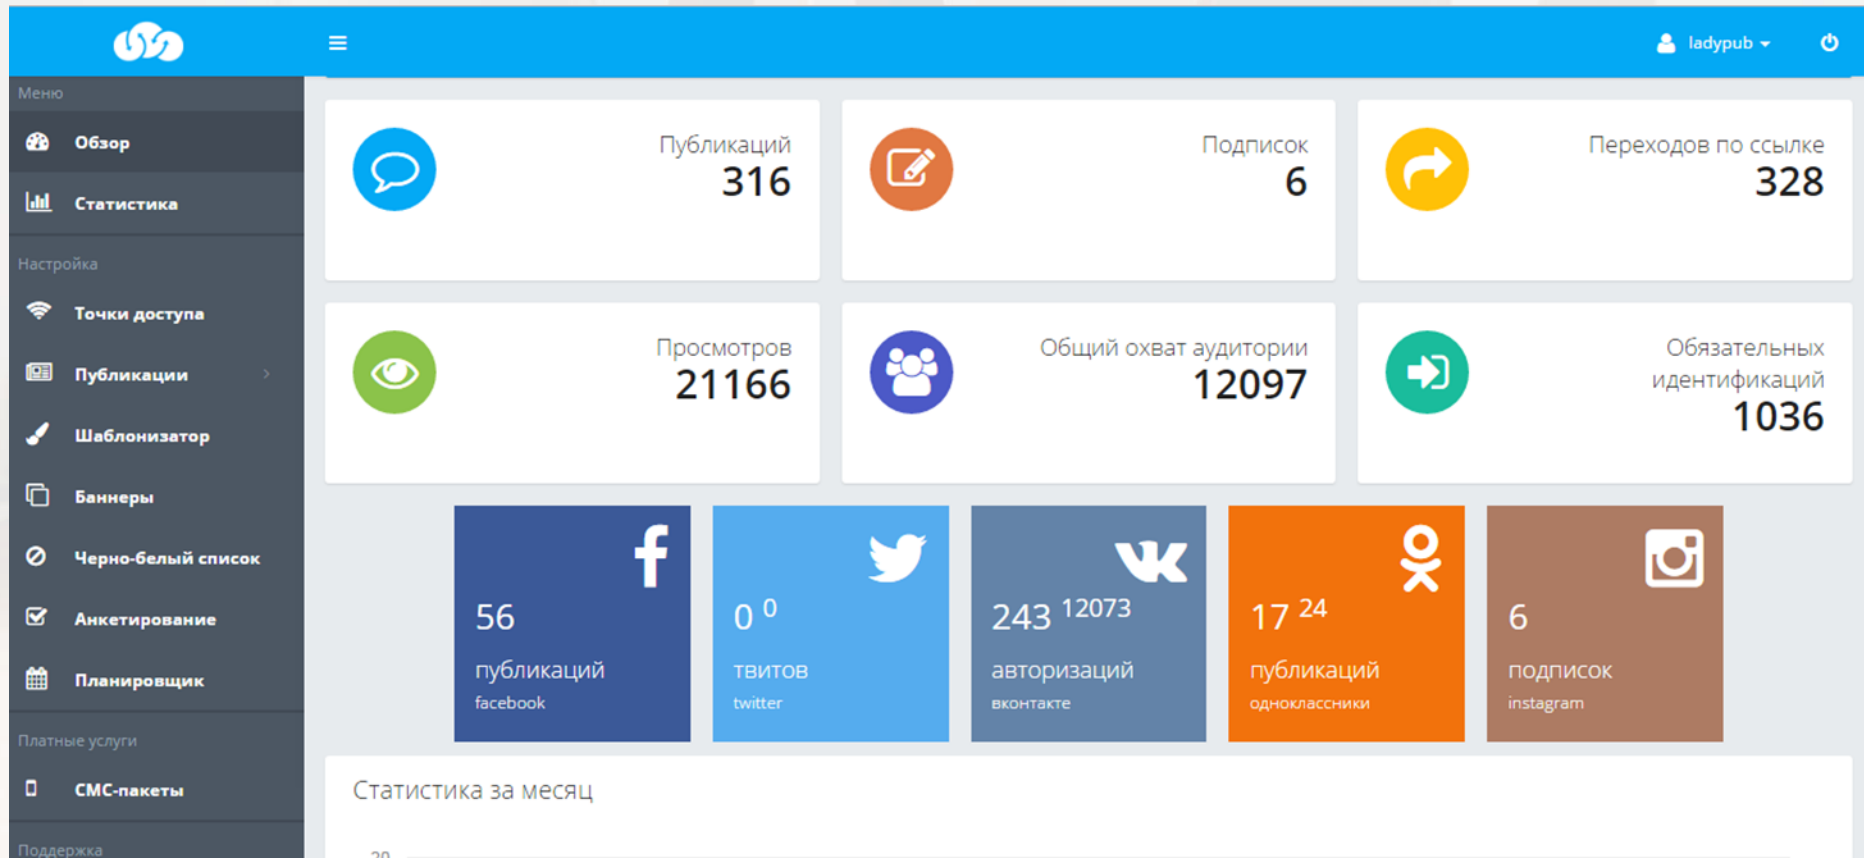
ladypub

Меню
Обзор
Статистика
Настройка
Точки доступа
Публикации
Шаблонизатор
Баннеры
Черно-белый список
Анкетирование
Планировщик
Платные услуги
СМС-пакеты
Поддержка

Публикаций
316

Подписок
6

Переходов по ссылке
328

Просмотров
21166

Общий охват аудитории
12097

Обязательных идентификаций
1036

56
публикаций
facebook

0 0
твитов
twitter

243 12073
авторизаций
вконтакте

17 24
публикаций
одноклассники

6
подписок
instagram

Статистика за месяц

20